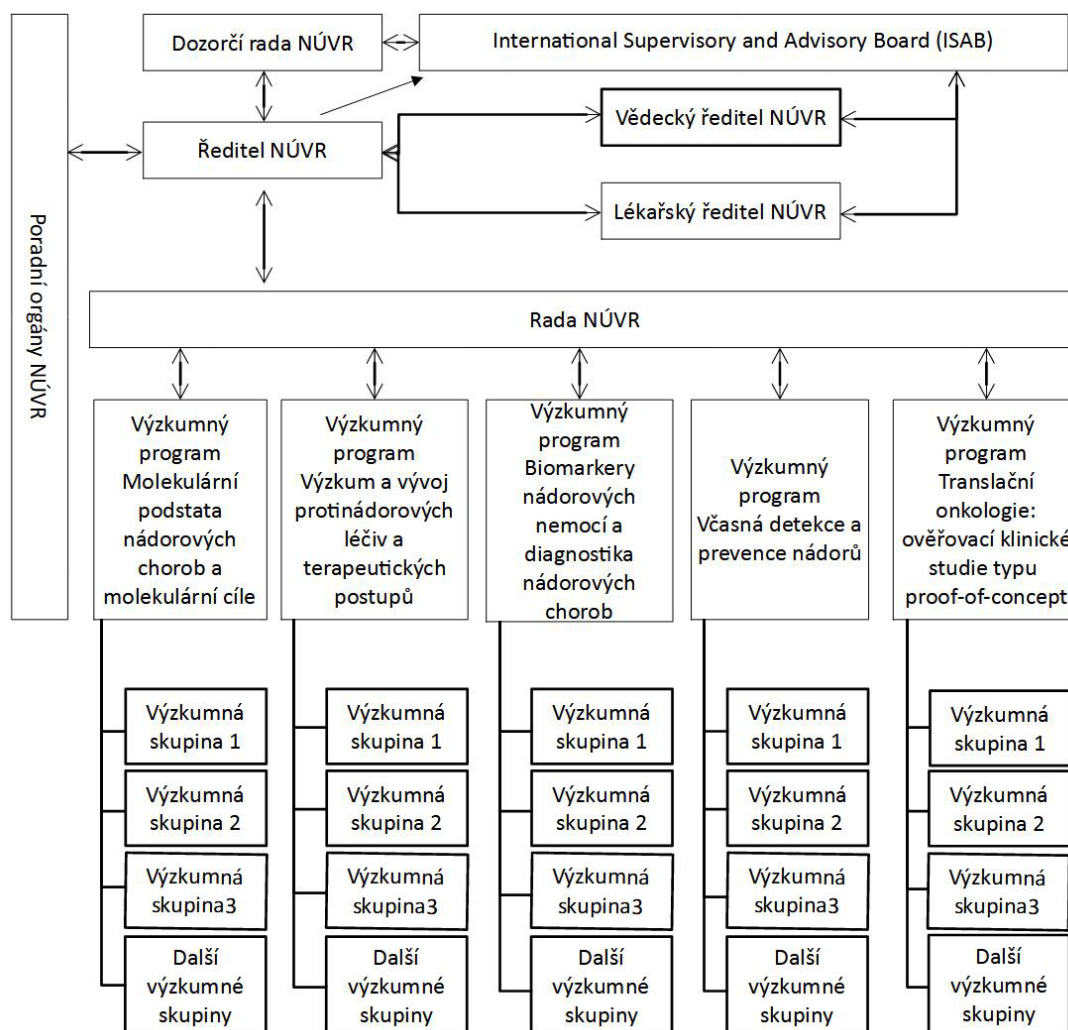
Poradní orgány NÚVR

Dozorčí rada NÚVR

International Supervisory and Advisory Board (ISAB)

Ředitel NÚVR

Vědecký ředitel NÚVR

Lékařský ředitel NÚVR

Rada NÚVR

Výzkumný program Molekulární podstata nádorových chorob a molekulární cíle

Výzkumná skupina 1

Výzkumná skupina 2

Výzkumná skupina3

Další výzkumné skupiny

Výzkumný program Výzkum a vývoj protinádorových léčiv a terapeutických postupů

Výzkumná skupina 1

Výzkumná skupina 2

Výzkumná skupina3

Další výzkumné skupiny

Výzkumný program Biomarkery nádorových nemocí a diagnostika nádorových chorob

Výzkumná skupina 1

Výzkumná skupina 2

Výzkumná skupina3

Další výzkumné skupiny

Výzkumný program Včasná detekce a prevence nádorů

Výzkumná skupina 1

Výzkumná skupina 2

Výzkumná skupina3

Další výzkumné skupiny

Výzkumný program Translační onkologie: ověřovací klinické studie typu proof-of-concept

Výzkumná skupina 1

Výzkumná skupina 2

Výzkumná skupina3

Další výzkumné skupiny